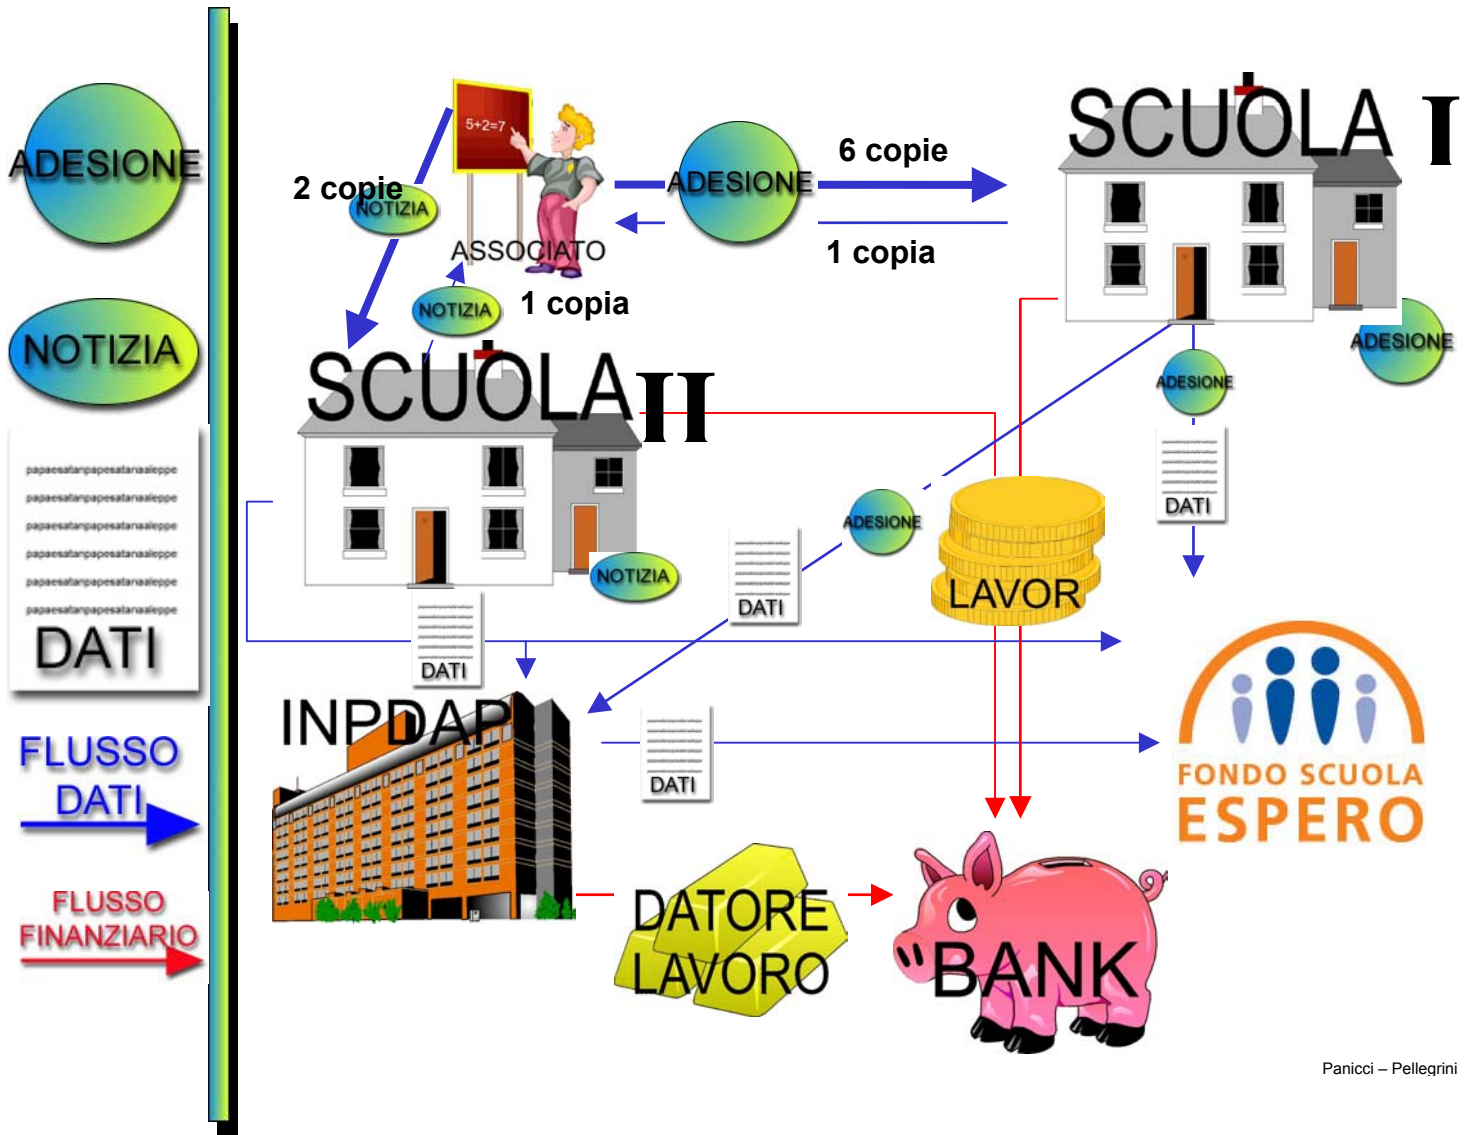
ADESIONE

NOTIZIA

papaesatanpapesatanaaleppe
papaesatanpapesatanaaleppe
papaesatanpapesatanaaleppe
papaesatanpapesatanaaleppe
papaesatanpapesatanaaleppe
papaesatanpapesatanaaleppe
DATI

FLUSSO DATI

FLUSSO FINANZIARIO

5+2=7

2 copie

NOTIZIA

ASSOCIATO

ADESIONE

6 copie

1 copia

SCUOLA I

NOTIZIA

1 copia

SCUOLA II

ADESIONE

ADESIONE

DATI

ADESIONE

LAVOR

NOTIZIA

DATI

DATI

INPDAP

DATI

FONDO SCUOLA ESPERO

DATORE LAVORO

BANK

Panicci – Pellegrini